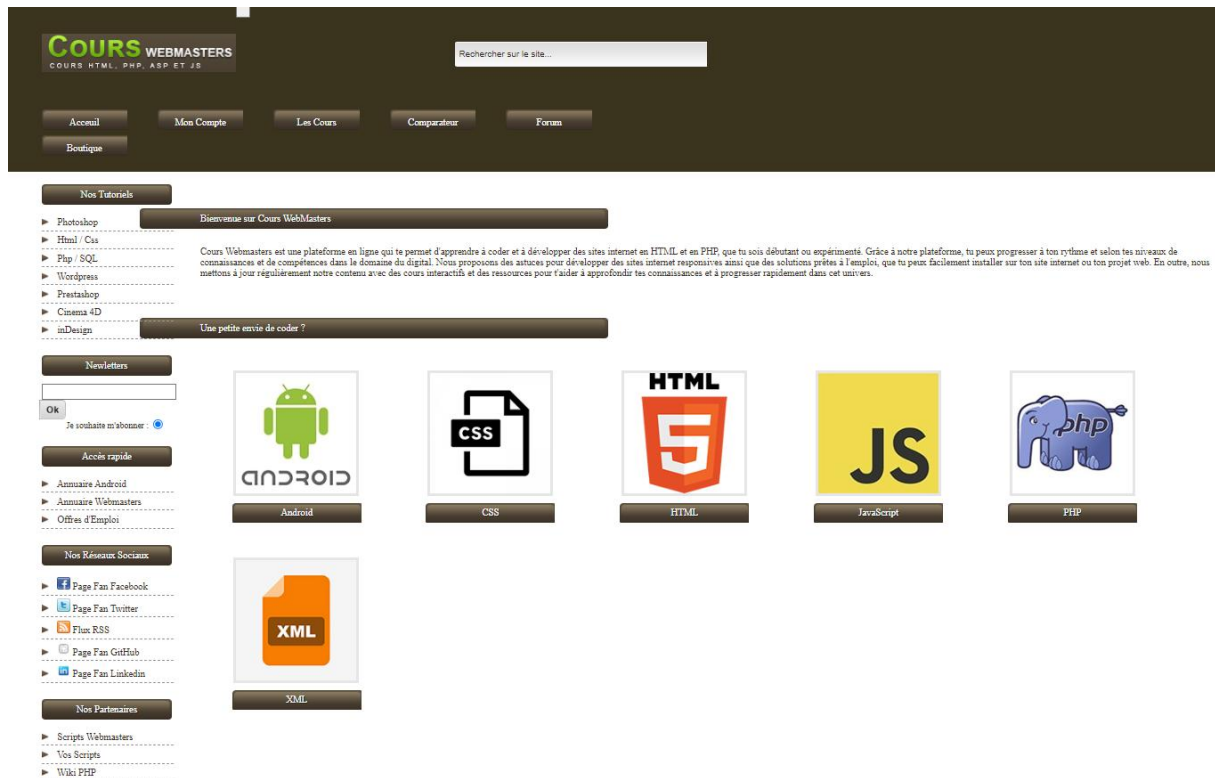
COURS WEBMASTERS
COURS HTML, PHP, ASP ET JS

Rechercher sur le site...

Acceuil
Mon Compte
Les Cours
Comparateur
Forum
Boutique

Nos Tutoriels
Photoshop
Html / Css
Php / SQL
Wordpress
Prestashop
Cinema 4D
inDesign

Newletters
Ok
Je souhaite m'abonner :

Accès rapide
Annuaire Android
Annuaire Webmasters
Offres d'Emploi

Nos Réseaux Sociaux
Page Fan Facebook
Page Fan Twitter
Flux RSS
Page Fan GitHub
Page Fan Linkedin

Nos Partenaires
Scripts Webmasters
Vos Scripts
Wiki PHP

Bienvenue sur Cours WebMasters

Cours Webmasters est une plateforme en ligne qui te permet d'apprendre à coder et à développer des sites internet en HTML et en PHP, que tu sois débutant ou expérimenté. Grâce à notre plateforme, tu peux progresser à ton rythme et selon tes niveaux de connaissances et de compétences dans le domaine du digital. Nous proposons des astuces pour développer des sites internet responsives ainsi que des solutions prêtes à l'emploi, que tu peux facilement installer sur ton site internet ou ton projet web. En outre, nous mettons à jour régulièrement notre contenu avec des cours interactifs et des ressources pour t'aider à approfondir tes connaissances et à progresser rapidement dans cet univers.

Une petite envie de coder ?

ANDROID
Android
CSS
CSS
HTML 5
HTML
JS
JavaScript
php
PHP
XML
XML